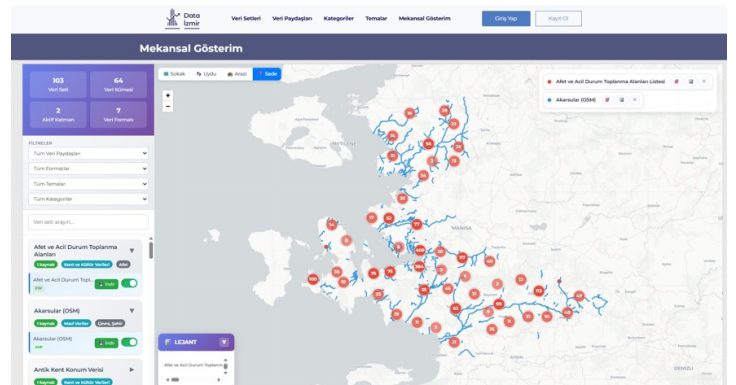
Data İzmir

Veri Setleri

Veri Paydaşları

Kategoriler

Temalar

Mekansal Gösterim

Giriş Yap

Kayıt Ol

Mekansal Gösterim

103
Veri Seti

64
Veri Kümesi

2
Aktif Katman

7
Veri Formatı

FİLTRELER

Tüm Veri Paydaşları

Tüm Formatlar

Tüm Temalar

Tüm Kategoriler

Veri seti arayın...

Afet ve Acil Durum Toplanma Alanları

Afet ve Acil Durum Topl...

İndir

Akarsular (OSM)

Akarsular (OSM)

İndir

Antik Kent Konum Verisi

Sokak

Uydu

Arazi

Sade

+

−

Afet ve Acil Durum Toplanma Alanları Listesi

Akarsular (OSM)

LEJANT

Afet ve Acil Durum Toplanm

MANİSA

DENİZLİ